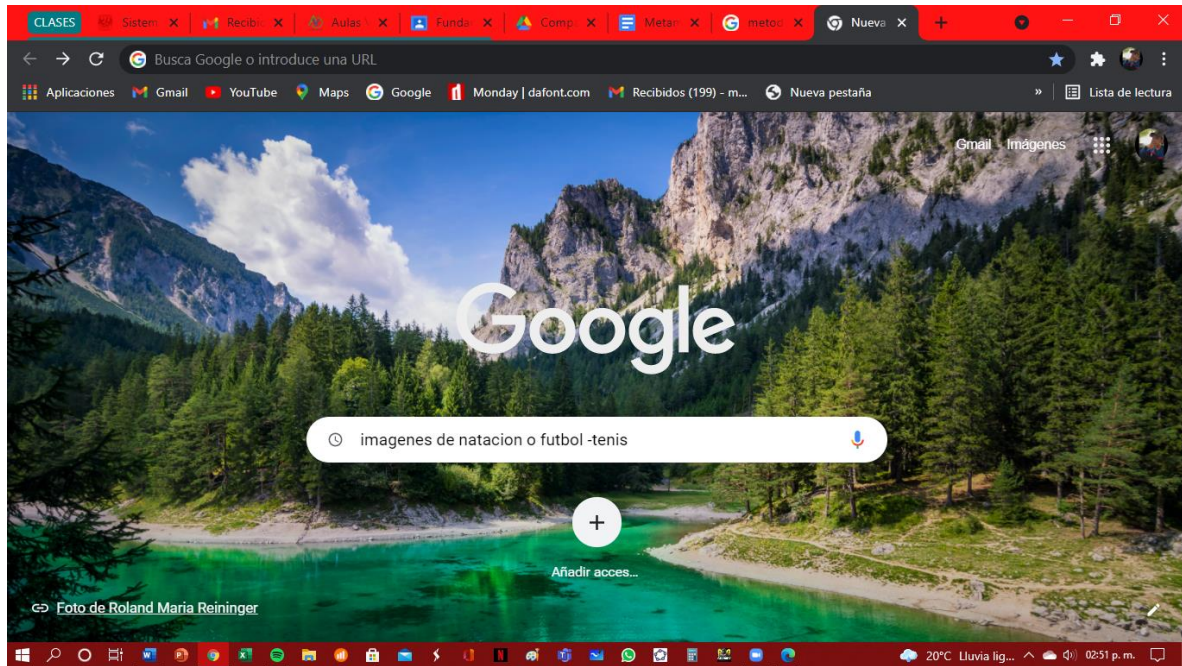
CLASES Sistem X Recibi X Aulas X Funda X Comp X Metan X metod X Nueva X +

Busca Google o introduce una URL

Aplicaciones Gmail YouTube Maps Google Monday | dafont.com Recibidos (199) - m... Nueva pestaña » Lista de lectura

Gmail Imágenes

Google

imagenes de natacion o futbol -tenis

+
Añadir acces...

Foto de Roland Maria Reininger

20°C Lluvia lig... 02:51 p. m.